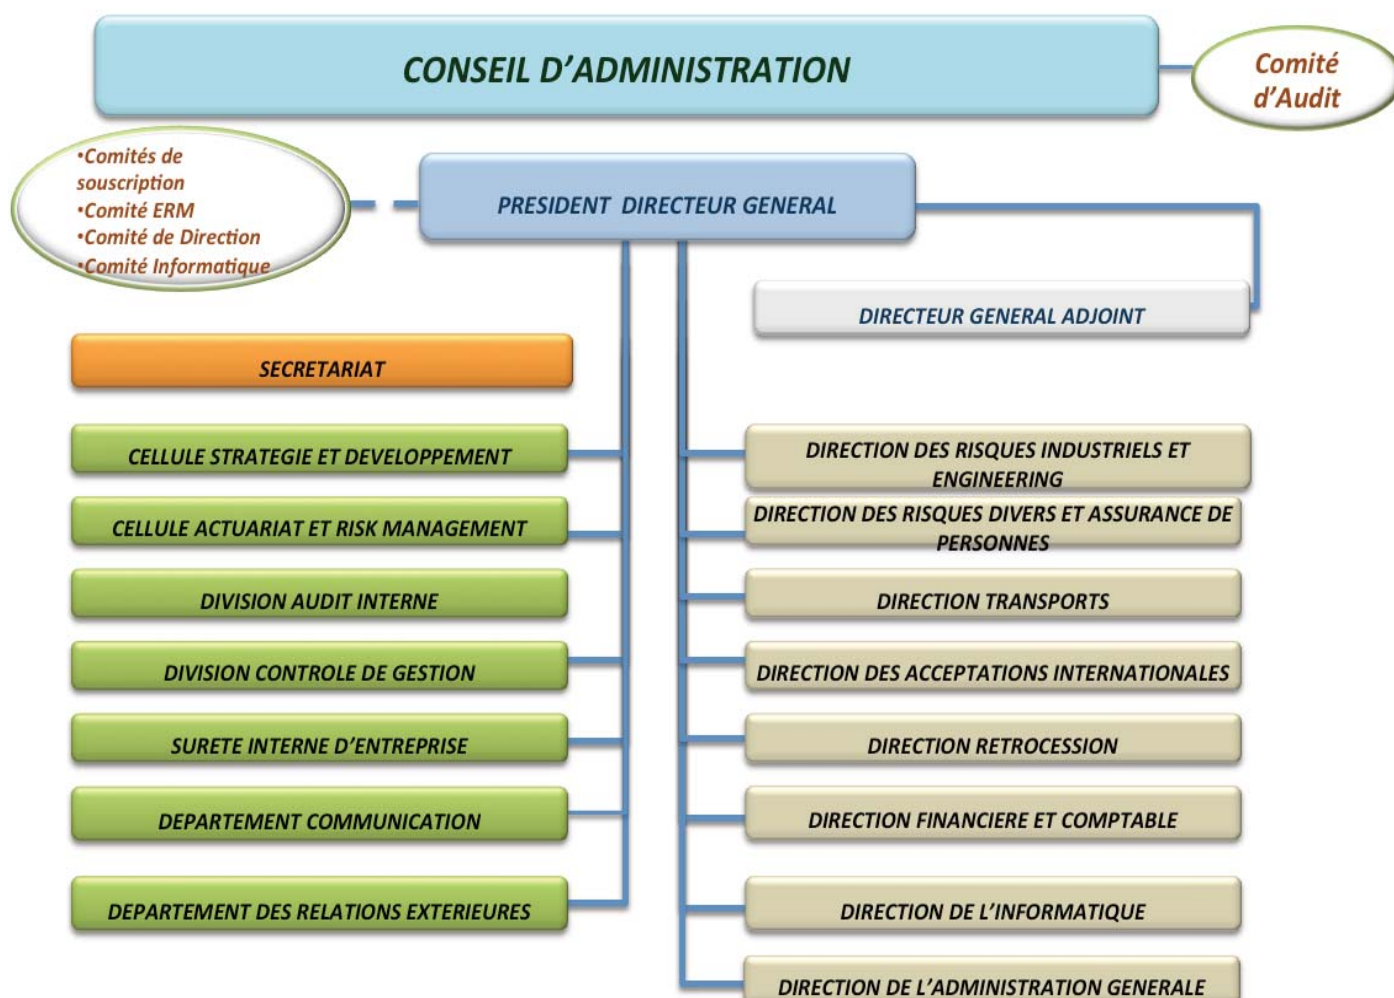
CONSEIL D'ADMINISTRATION

Comité d'Audit

•Comités de souscription
•Comité ERM
•Comité de Direction
•Comité Informatique

PRESIDENT DIRECTEUR GENERAL

DIRECTEUR GENERAL ADJOINT

SECRETARIAT

CELLULE STRATEGIE ET DEVELOPPEMENT

CELLULE ACTUARIAT ET RISK MANAGEMENT

DIVISION AUDIT INTERNE

DIVISION CONTROLE DE GESTION

SURETE INTERNE D'ENTREPRISE

DEPARTEMENT COMMUNICATION

DEPARTEMENT DES RELATIONS EXTERIEURES

DIRECTION DES RISQUES INDUSTRIELS ET ENGINEERING

DIRECTION DES RISQUES DIVERS ET ASSURANCE DE PERSONNES

DIRECTION TRANSPORTS

DIRECTION DES ACCEPTATIONS INTERNATIONALES

DIRECTION RETROCESSION

DIRECTION FINANCIERE ET COMPTABLE

DIRECTION DE L'INFORMATIQUE

DIRECTION DE L'ADMINISTRATION GENERALE